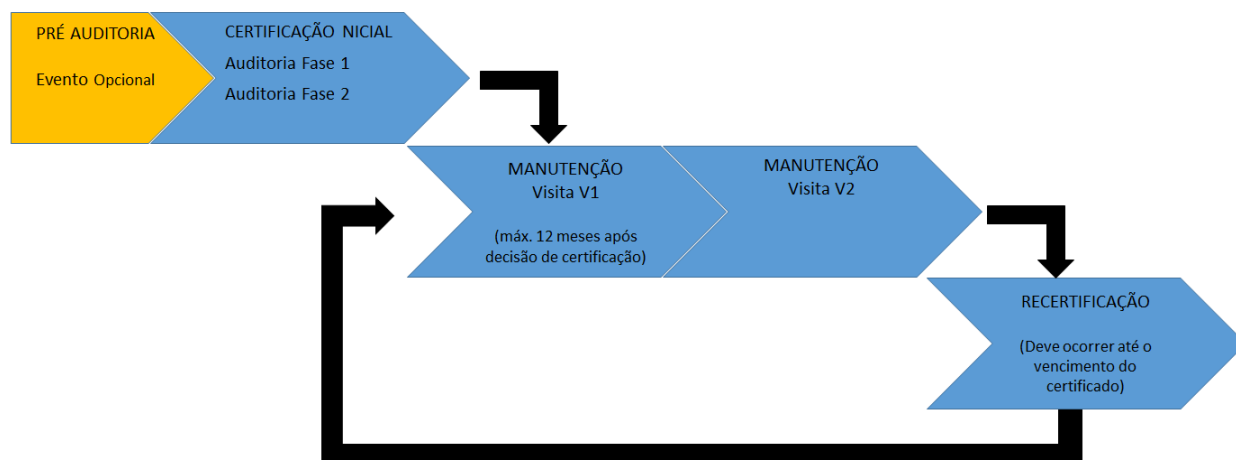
PRÉ AUDITORIA

Evento Opcional

CERTIFICAÇÃO NICIAL

Auditoria Fase 1

Auditoria Fase 2

MANUTENÇÃO
Visita V1

(máx. 12 meses após decisão de certificação)

MANUTENÇÃO
Visita V2

RECERTIFICAÇÃO

(Deve ocorrer até o vencimento do certificado)